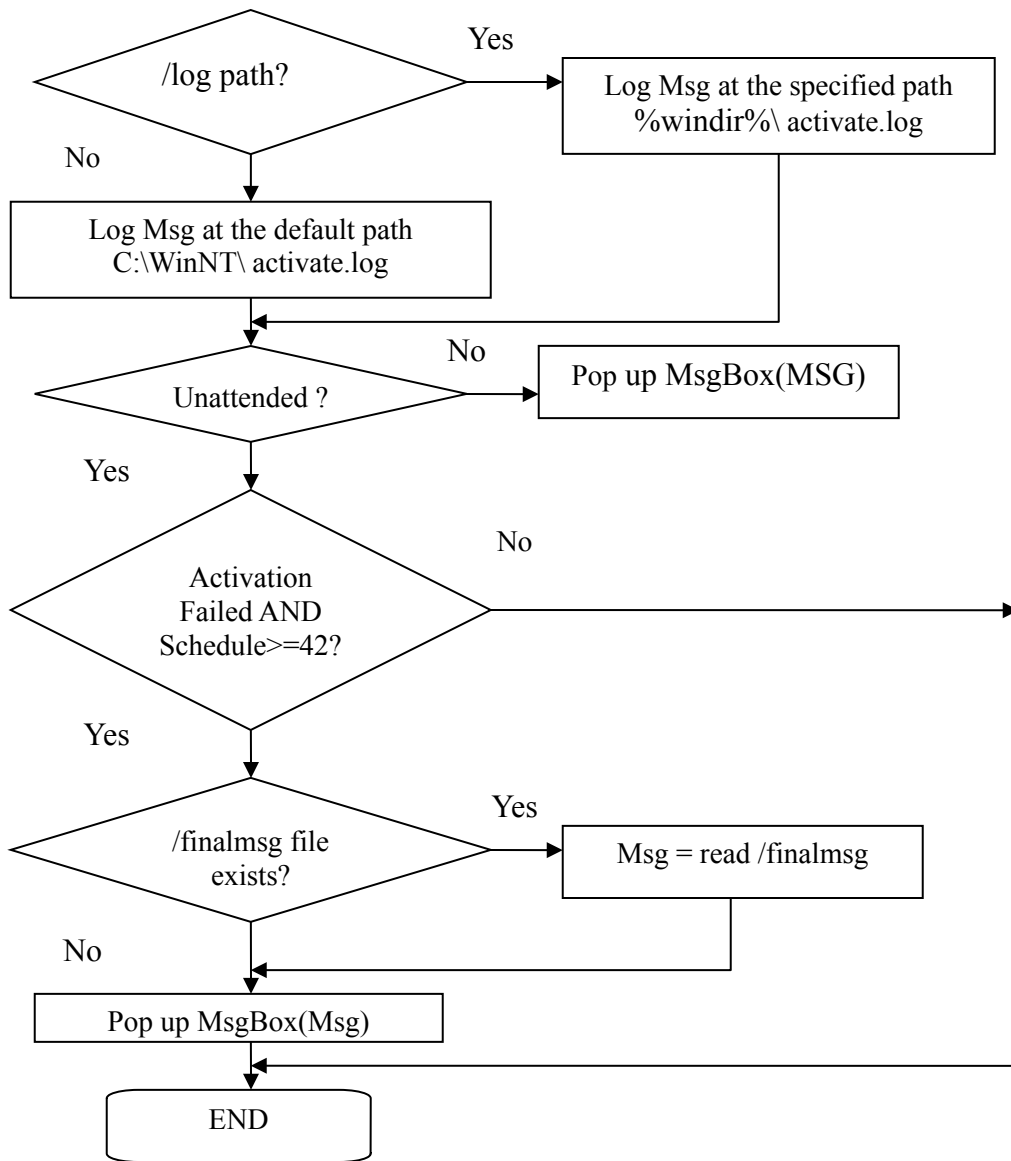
/log path?

Yes

Log Msg at the specified path %windir%\ activate.log

No

Log Msg at the default path C:\WinNT\ activate.log

Unattended ?

No

Pop up MsgBox(MSG)

Yes

Activation Failed AND Schedule>=42?

No

Yes

/finalmsg file exists?

Yes

Msg = read /finalmsg

No

Pop up MsgBox(Msg)

END